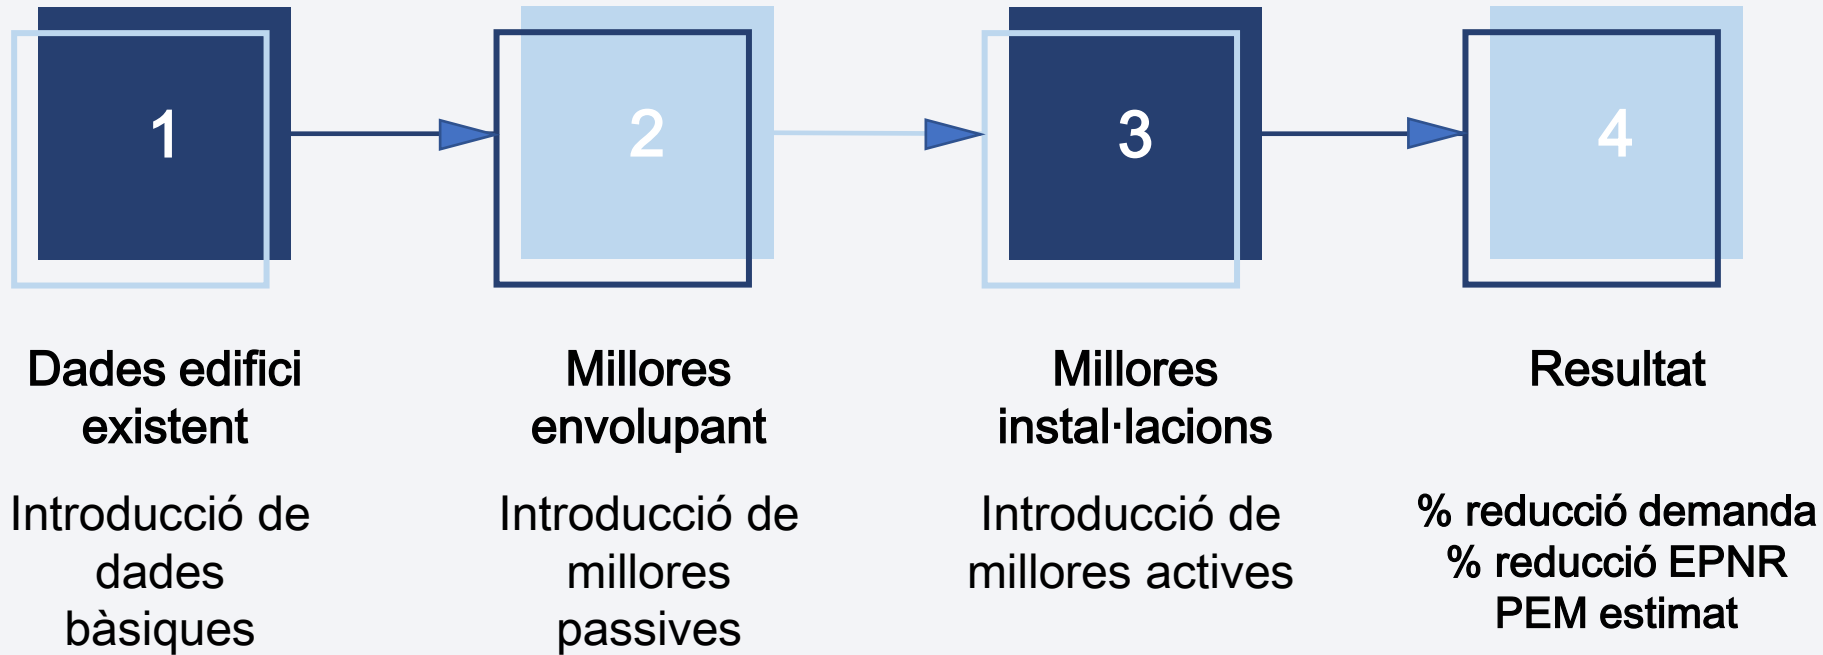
1

2

3

4

Dades edifici existent

Introducció de dades bàsiques

Millores envolupant

Introducció de millores passives

Millores instal·lacions

Introducció de millores actives

Resultat

% reducció demanda
% reducció EPNR
PEM estimat